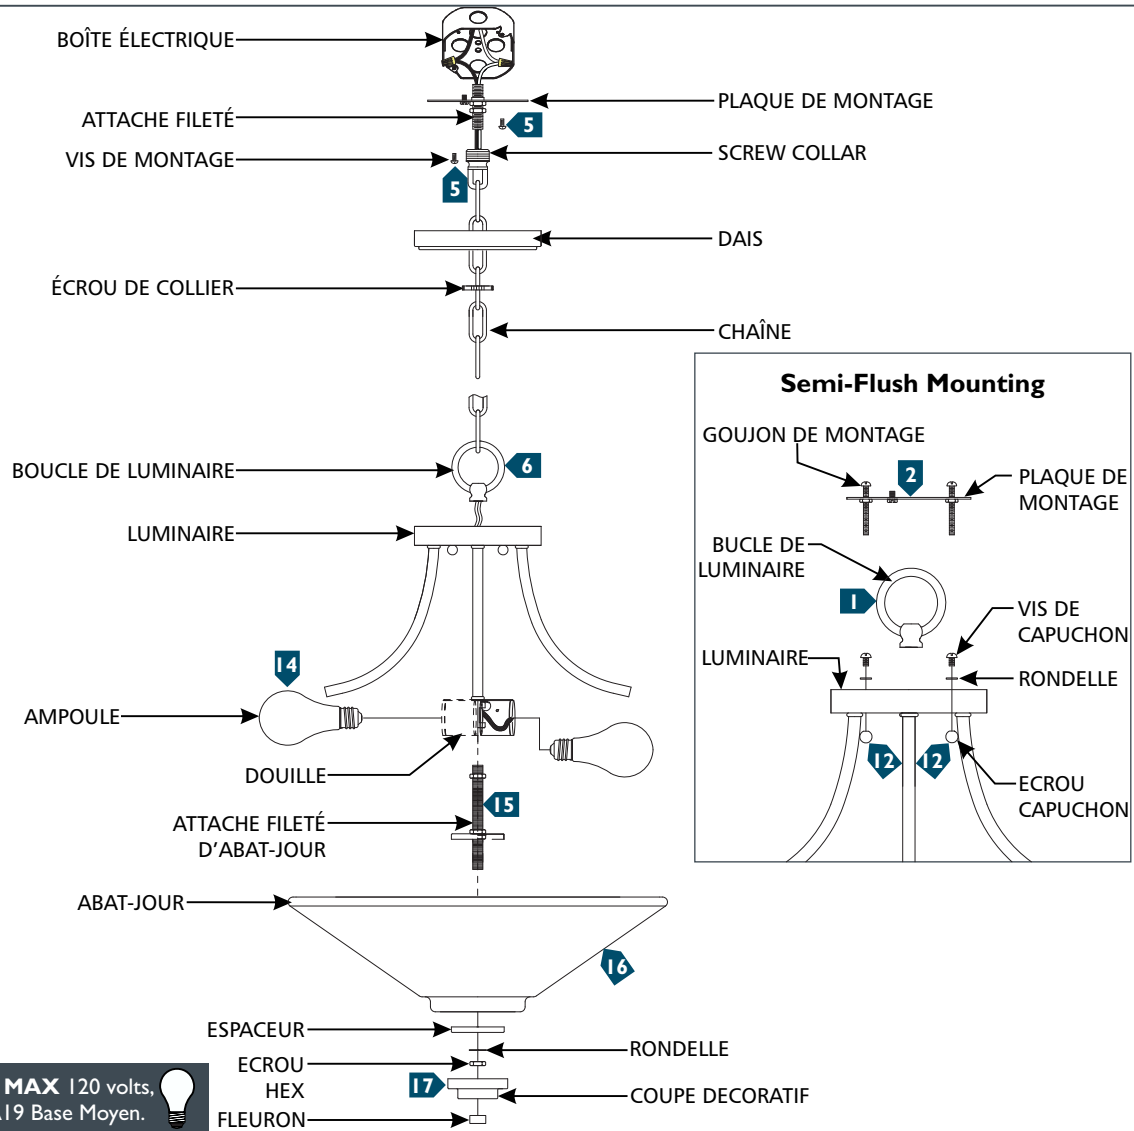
BOÎTE ÉLECTRIQUE
PLAQUE DE MONTAGE
ATTACHE FILETÉ
5
VIS DE MONTAGE
SCREW COLLAR
5
DAIS
ÉCROU DE COLLIER
CHAÎNE

Semi-Flush Mounting
GOUJON DE MONTAGE
2
PLAQUE DE MONTAGE
BUCLE DE LUMINAIRE
1
VIS DE CAPUCHON
LUMINAIRE
RONDELLE
12
12
ECROU CAPUCHON

BOUCLE DE LUMINAIRE
6
LUMINAIRE
14
AMPOULE
DOUILLE
15
ATTACHE FILETÉ D'ABAT-JOUR
ABAT-JOUR
16
ESPACEUR
RONDELLE
ECROU HEX
17
COUPE DECORATIF
FLEURON
MAX 120 volts, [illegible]19 Base Moyen.